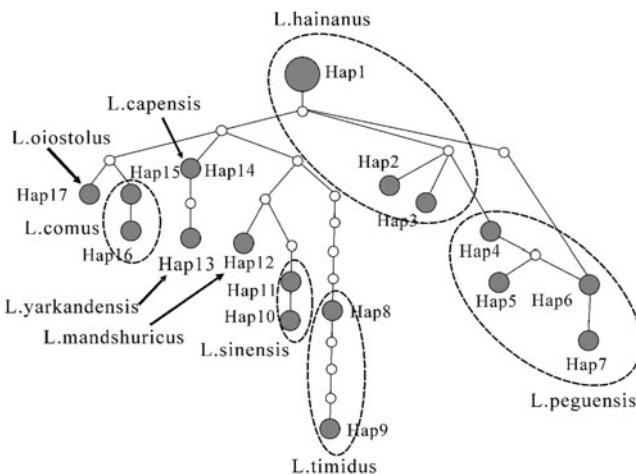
L.hainanus

Hap1

L.capensis

L.oiostolus

Hap15

Hap14

Hap2

Hap17

Hap3

L.comus

Hap16

Hap4

Hap13

Hap12

Hap5

Hap6

L.yarkandensis

Hap11

Hap8

Hap10

L.mandshuricus

L.sinensis

Hap7

L.peguensis

Hap9

L.timidus